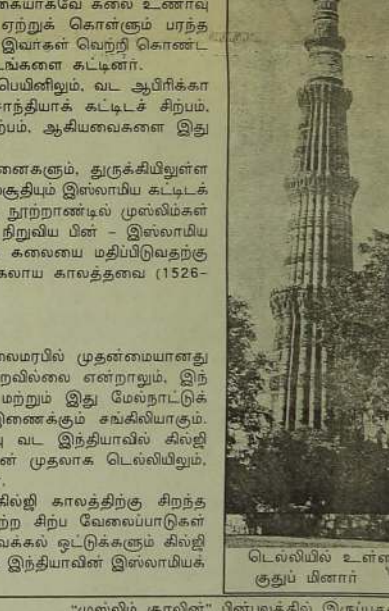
கையாகவே கலை உணர்வு ஏற்றுக் கொள்ளும் பரந்த இவர்கள் வெற்றி கொண்ட ங்களை கட்டினர்.

பெயினிலும், வட ஆபிரிக்கா ாந்தியக் கட்டிடச் சிற்பம், ற்பம், ஆகியவைகளை இது

னைகளும், துருக்கியிலுள்ள கூதியும் இஸ்லாமிய கட்டிடக் நூற்றாண்டில் முஸ்லிம்கள் நிறுவிய பின் - இஸ்லாமிய கலையை மதிப்பிடுவதற்கு கலாய காலத்தவை (1526-

லமரபில் முதன்மையானது றவில்லை என்றாலும், இந் மற்றும் இது மேல்நாட்டுக் ிணைக்கும் சங்கிலியாகும். வட இந்தியாவில் கில்ஜி ன் முதலாக டெல்லியிலும்,

கில்ஜி காலத்திற்கு சிறந்த ற்ற சிற்ப வேலைப்பாடுகள் வக்கல் ஒட்டுக்களும் கில்ஜி இந்தியாவின் இஸ்லாமியக்

டெல்லியில் உள்ள குதுப் மினார்

"முஸ்லிம் காலின்" பின்புலத்தில் இருப்பு